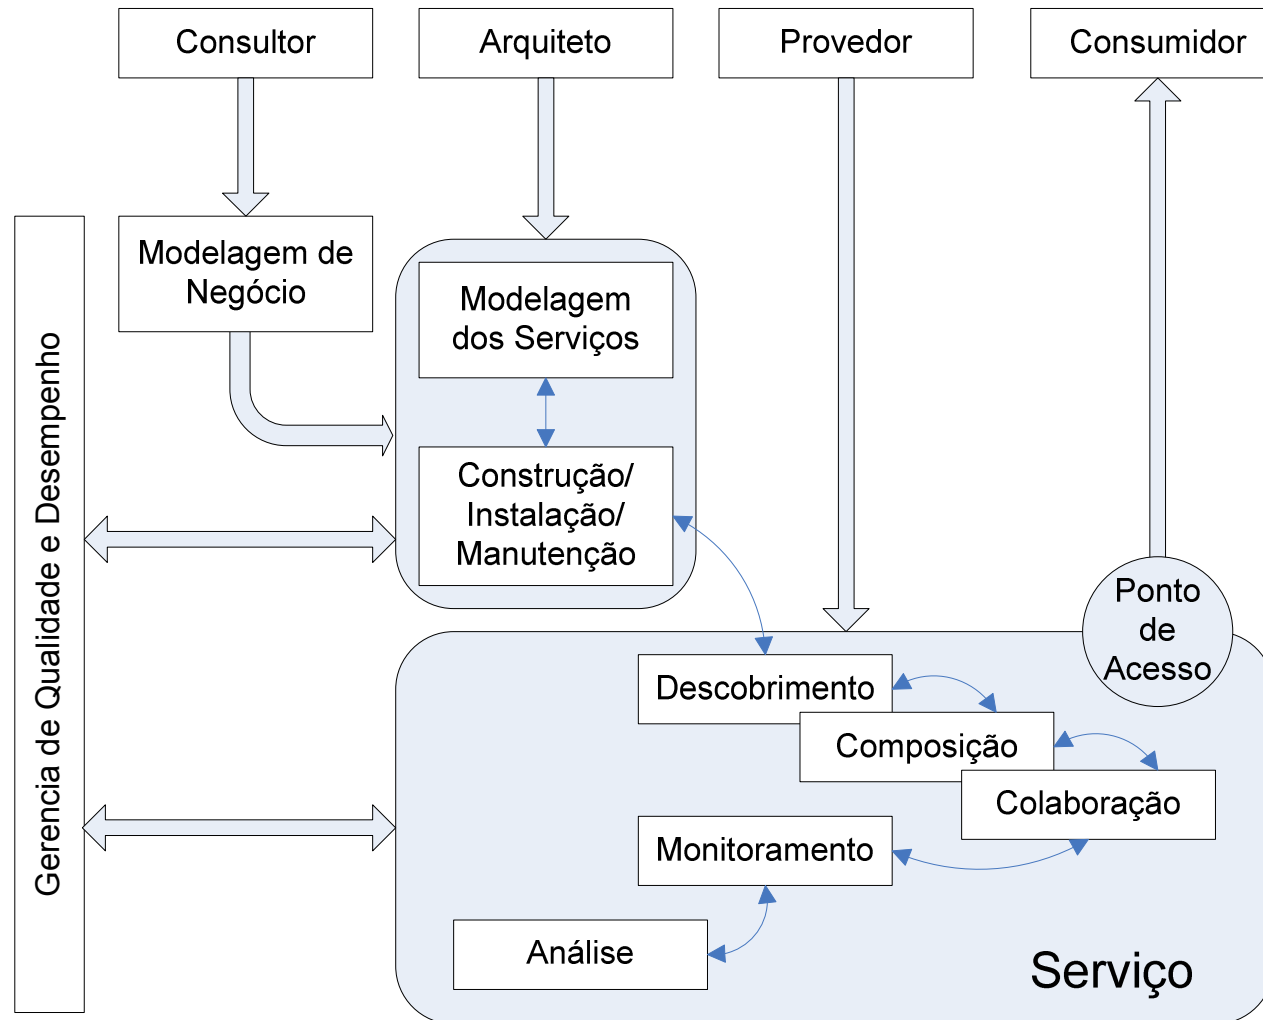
Consultor

Arquiteto

Provedor

Consumidor

Gerencia de Qualidade e Desempenho

Modelagem de Negócio

Modelagem dos Serviços

Construção/ Instalação/ Manutenção

Ponto de Acesso

Descobrimento

Composição

Colaboração

Monitoramento

Análise

Serviço